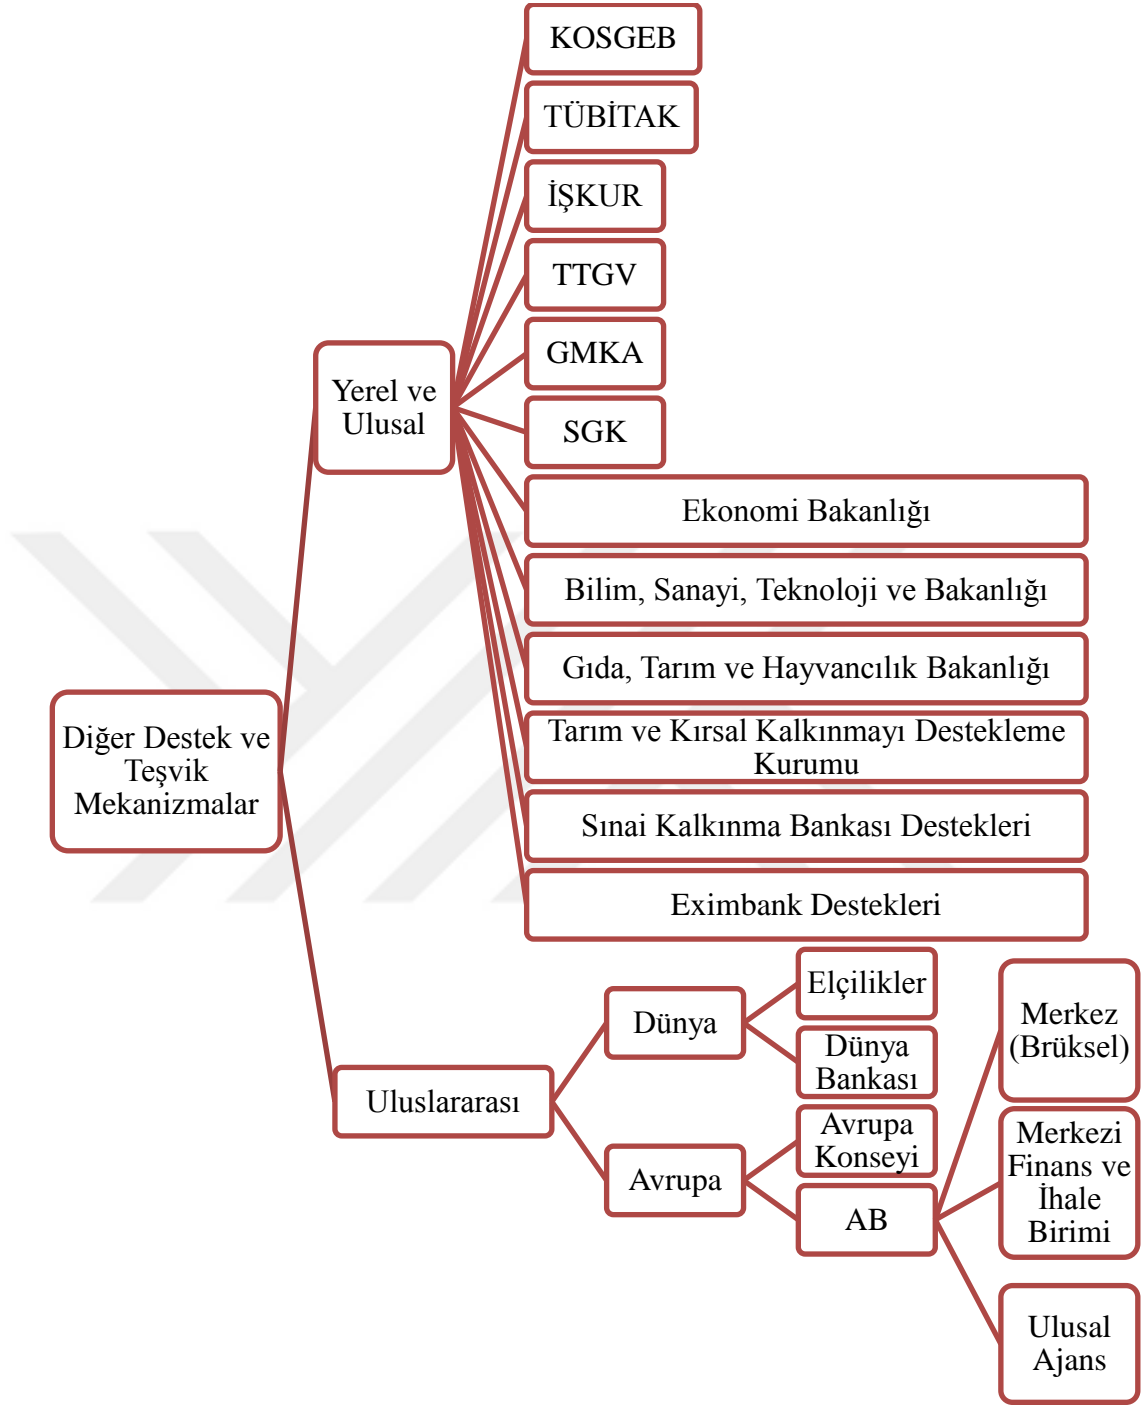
Diğer Destek ve Teşvik Mekanizmalar

Yerel ve Ulusal

KOSGEB

TÜBİTAK

İŞKUR

TTGV

GMKA

SGK

Ekonomi Bakanlığı

Bilim, Sanayi, Teknoloji ve Bakanlığı

Gıda, Tarım ve Hayvancılık Bakanlığı

Tarım ve Kırsal Kalkınmayı Destekleme Kurumu

Sınai Kalkınma Bankası Destekleri

Eximbank Destekleri

Uluslararası

Dünya

Elçilikler

Dünya Bankası

Avrupa

Avrupa Konseyi

AB

Merkez (Brüksel)

Merkezi Finans ve İhale Birimi

Ulusal Ajans